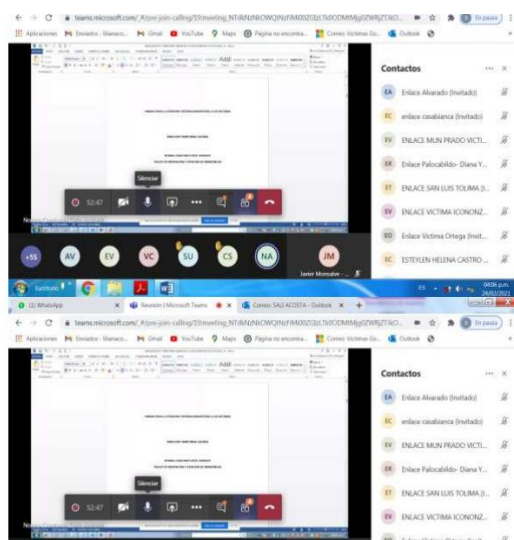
teams.microsoft.com/_#/pre-join-calling/19:meeting_NTdkNzNkOWQtNzFiMi00ZGJiLTk0ODMtMjg0ZWRjZTA0...

En pausa

Aplicaciones Enviados - Mamaco... Gmail YouTube Maps Página no encontra... Correo: Victimas Go... Outlook

Contactos

EA Enlace Alvarado (Invitado)
EC enlace casabianca (Invitado)
EV ENLACE MUN PRADO VICTI...
EK Enlace Palocabildo- Diana Y...
ET ENLACE SAN LUIS TOLIMA (I...
EV ENLACE VICTIMA ICONONZ...
EO Enlace Victima Ortega (Invit...
EC ESTEYLEN HELENA CASTRO ...

52:47

Silenciar

+55 AV EV VC SU CS NA JM

Javier Monsalve

Escritorio

04:06 p.m.
24/03/2021

(1) WhatsApp

Reunión | Microsoft Teams

Correo: SALI ACOSTA - Outlook

teams.microsoft.com/_#/pre-join-calling/19:meeting_NTdkNzNkOWQtNzFiMi00ZGJiLTk0ODMtMjg0ZWRjZTA0...

En pausa

Aplicaciones Enviados - Mamaco... Gmail YouTube Maps Página no encontra... Correo: Victimas Go... Outlook

Contactos

EA Enlace Alvarado (Invitado)
EC enlace casabianca (Invitado)
EV ENLACE MUN PRADO VICTI...
EK Enlace Palocabildo- Diana Y...
ET ENLACE SAN LUIS TOLIMA (I...
EV ENLACE VICTIMA ICONONZ...

52:47

Silenciar